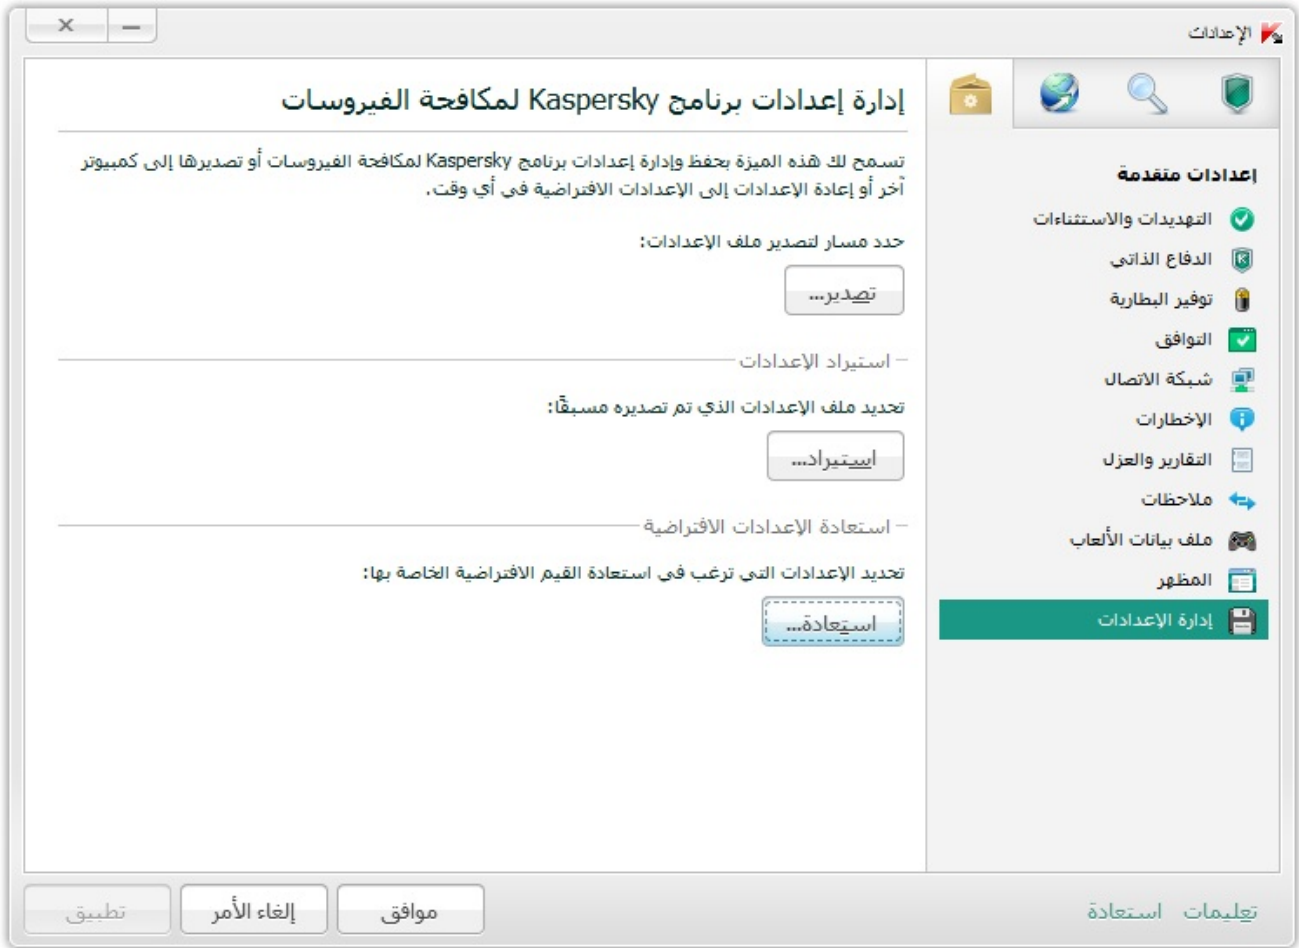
الإعدادات

إعدادات متقدمة
التهديدات والاستثناءات
الدفاع الذاتي
توفير البطارية
التوافق
شبكة الاتصال
الإخطارات
التقارير والعزل
ملاحظات
ملف بيانات الألعاب
المظهر
إدارة الإعدادات

إدارة إعدادات برنامج Kaspersky لمكافحة الفيروسات

تسمح لك هذه الميزة بحفظ وإدارة إعدادات برنامج Kaspersky لمكافحة الفيروسات أو تصديرها إلى كمبيوتر آخر أو إعادة الإعدادات إلى الإعدادات الافتراضية في أي وقت.

حدد مسار لتصدير ملف الإعدادات:

تصدير...

استيراد الإعدادات

تحديد ملف الإعدادات الذي تم تصديره مسبقًا:

استيراد...

استعادة الإعدادات الافتراضية

تحديد الإعدادات التي ترغب في استعادة القيم الافتراضية الخاصة بها:

استعادة...

تعليمات استعادة

موافق
إلغاء الأمر
تطبيق